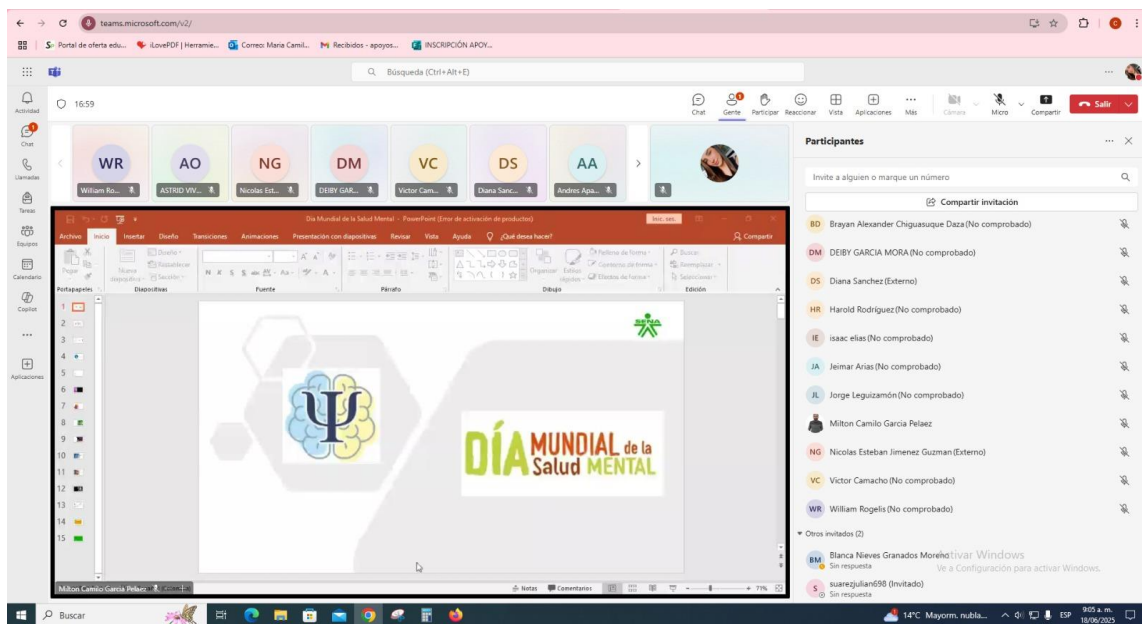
teams.microsoft.com/v2/

Portal de oferta edu... iLovePDF | Herramie... Correo: Maria Camil... Recibidos - apoyos... INSCRIPCIÓN APOY...

Búsqueda (Ctrl+Alt+E)

Actividad
Chat
Llamadas
Tareas
Equipos
Calendario
Copilot
Aplicaciones

16:59

Chat Gente Participar Reaccionar Vista Aplicaciones Más Cámara Micro Compartir Salir

WR William Ro...
AO ASTRID VIV...
NG Nicolas Est...
DM DEIBY GAR...
VC Victor Cam...
DS Diana Sanc...
AA Andres Apa...

Día Mundial de la Salud Mental - PowerPoint (Error de activación de productos)

Archivo Inicio Insertar Diseño Transiciones Animaciones Presentación con diapositivas Revisar Vista Ayuda ¿Qué desea hacer? Compartir

Portapapeles Diapositivas Fuente Párrafo Dibujo Edición

DÍA MUNDIAL de la Salud MENTAL

Milton Camilo Garcia Pelaez

Notas Comentarios 71%

Participantes

Invite a alguien o marque un número

Compartir invitación

BD Brayan Alexander Chiguasuque Daza (No comprobado)
DM DEIBY GARCIA MORA (No comprobado)
DS Diana Sanchez (Externo)
HR Harold Rodriguez (No comprobado)
IE isaac elias (No comprobado)
JA Jeimar Arias (No comprobado)
JL Jorge Leguizamón (No comprobado)
Milton Camilo Garcia Pelaez
NG Nicolas Esteban Jimenez Guzman (Externo)
VC Victor Camacho (No comprobado)
WR William Rogelis (No comprobado)

Otros invitados (2)
BM Blanca Nieves Granados Moreno
Sin respuesta
Activar Windows
Ve a Configuración para activar Windows.
S suarezjulian698 (Invitado)
Sin respuesta

Buscar

14°C Mayorm. nubla... ESP 9:05 a. m. 18/06/2025